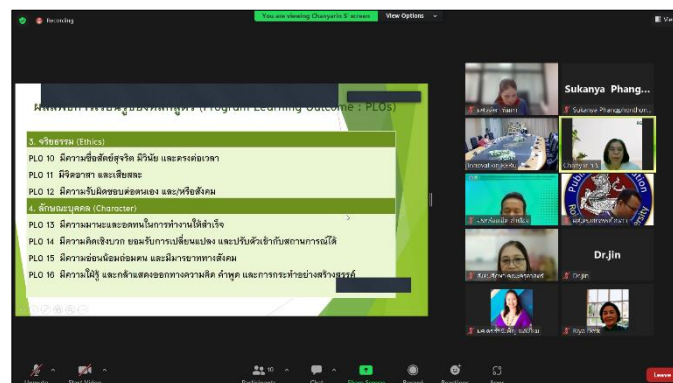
Recording

You are viewing Chanyarin S' screen  View Options

ผลลัพธ์การเรียนรู้ของหลักสูตร (Program Learning Outcome : PLOs)

3. จริยธรรม (Ethics)

PLO 10 มีความซื่อสัตย์สุจริต มีวินัย และตรงต่อเวลา

PLO 11 มีจิตอาสา และเสียสละ

PLO 12 มีความรับผิดชอบต่อตนเอง และ/หรือสังคม

4. ลักษณะบุคคล (Character)

PLO 13 มีความมานะและอดทนในการทำงานให้สำเร็จ

PLO 14 มีความคิดเชิงบวก ยอมรับการเปลี่ยนแปลง และปรับตัวเข้ากับสถานการณ์ได้

PLO 15 มีความอ่อนน้อมถ่อมตน และมีมารยาททางสังคม

PLO 16 มีความใฝ่รู้ และกล้าแสดงออกทางความคิด คำพูด และการกระทำอย่างสร้างสรรค์

Sukanya Phang...

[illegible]

Sukanya Phangchand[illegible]

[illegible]

Chanyarin S.

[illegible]

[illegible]

Dr.Jin

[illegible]

Dr.Jin

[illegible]

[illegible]

Unmute  Start Video  Participants 10  Chat  Share Screen  Record  Reactions  Apps  Leave